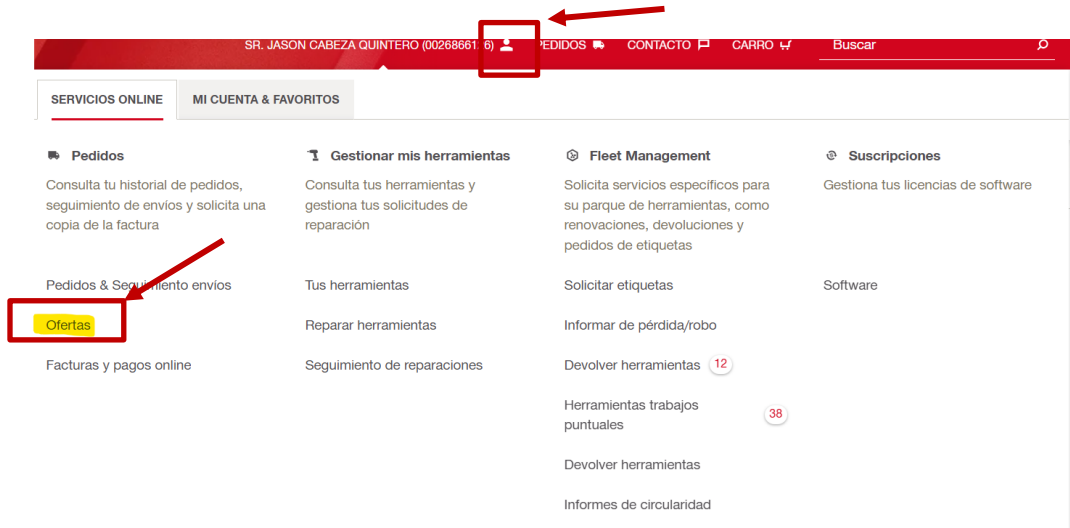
SR. JASON CABEZA QUINTERO (002686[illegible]6) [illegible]EDIDOS CONTACTO CARRO Buscar

SERVICIOS ONLINE

MI CUENTA & FAVORITOS

Pedidos

Consulta tu historial de pedidos, seguimiento de envíos y solicita una copia de la factura

Pedidos & Seguimiento envíos

Ofertas

Facturas y pagos online

Gestionar mis herramientas

Consulta tus herramientas y gestiona tus solicitudes de reparación

Tus herramientas

Reparar herramientas

Seguimiento de reparaciones

Fleet Management

Solicita servicios específicos para su parque de herramientas, como renovaciones, devoluciones y pedidos de etiquetas

Solicitar etiquetas

Informar de pérdida/robo

Devolver herramientas 12

Herramientas trabajos puntuales 38

Devolver herramientas

Informes de circularidad

Suscripciones

Gestiona tus licencias de software

Software